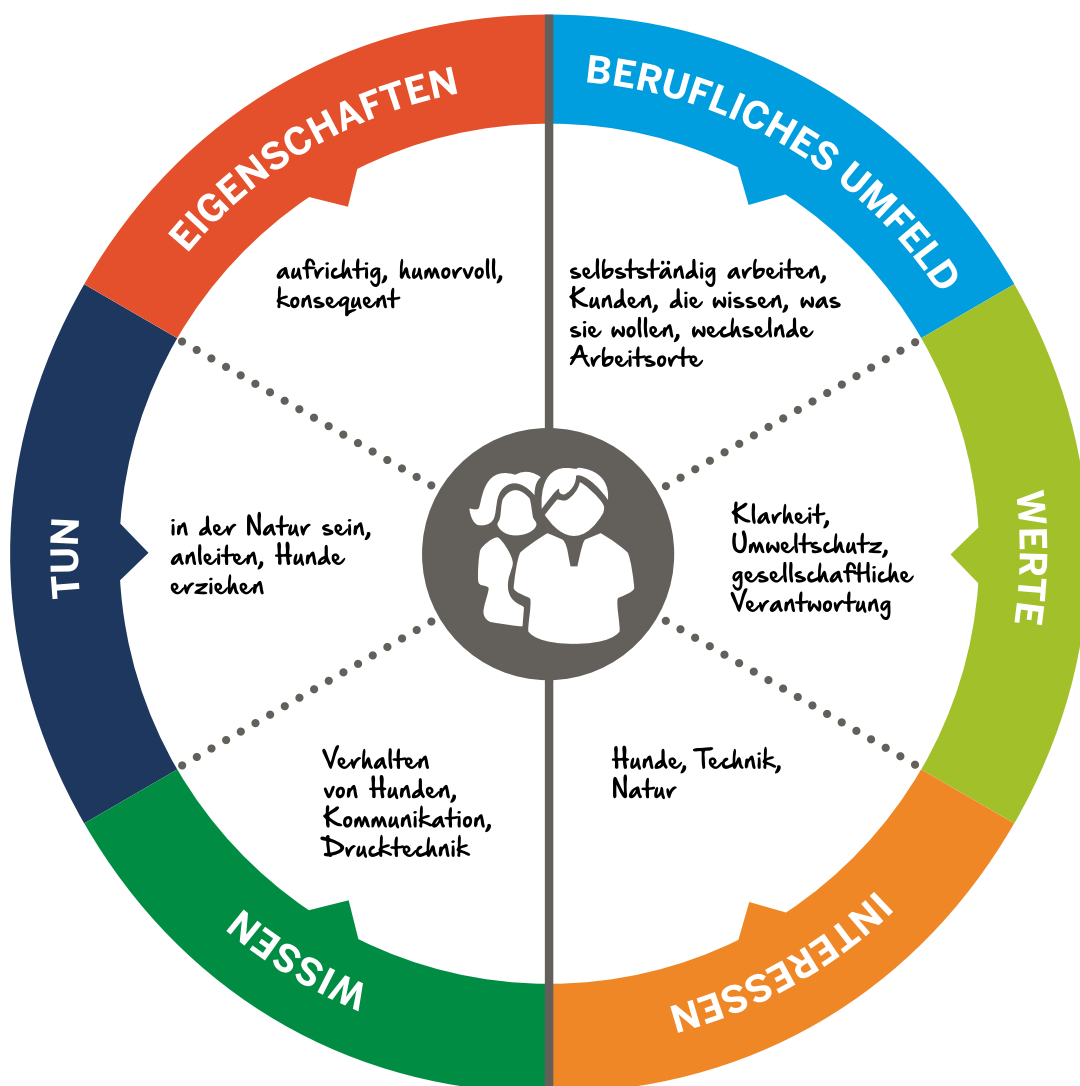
EIGENSCHAFTEN

aufrichtig, humorvoll, konsequent

BERUFLICHES UMFELD

selbstständig arbeiten, Kunden, die wissen, was sie wollen, wechselnde Arbeitsorte

TUN

in der Natur sein, anleiten, Hunde erziehen

WERTE

Klarheit, Umweltschutz, gesellschaftliche Verantwortung

WISSEN

Verhalten von Hunden, Kommunikation, Drucktechnik

INTERESSEN

Hunde, Technik, Natur